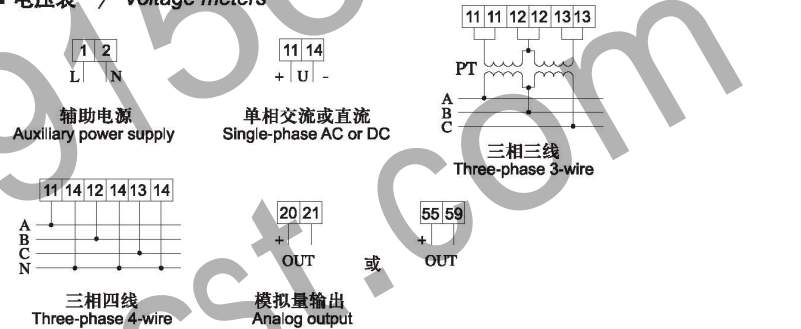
电压表 / Voltage meters

1 2
L N
辅助电源
Auxiliary power supply

11 14
+ U -
单相交流或直流
Single-phase AC or DC

11 11 12 12 13 13
PT
A
B
C
三相三线
Three-phase 3-wire

11 14 12 14 13 14
A
B
C
N
三相四线
Three-phase 4-wire

20 21
+
OUT
或
55 59
+
OUT
模拟量输出
Analog output